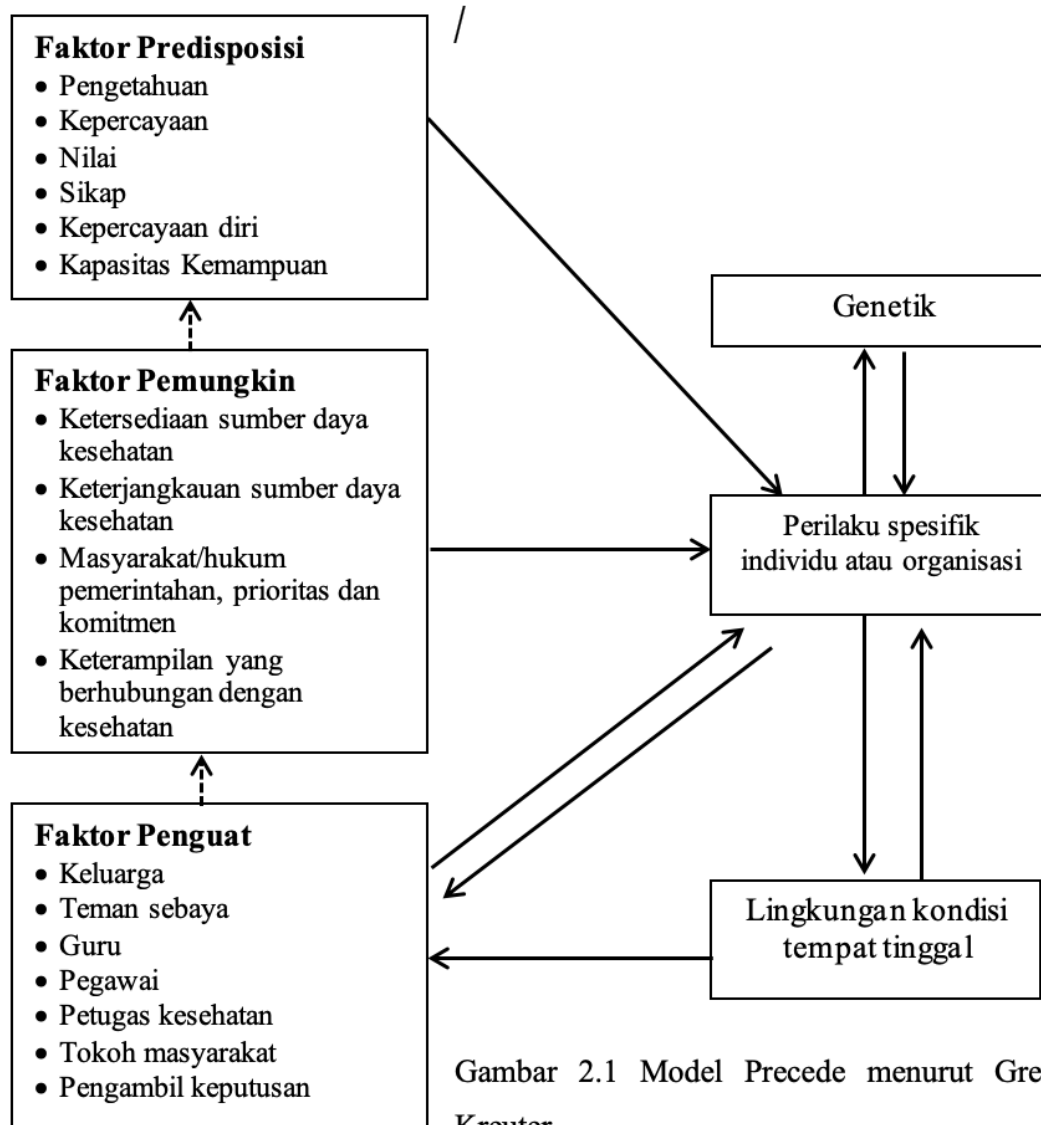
Faktor Predisposisi
• Pengetahuan
• Kepercayaan
• Nilai
• Sikap
• Kepercayaan diri
• Kapasitas Kemampuan

Faktor Pemungkin
• Ketersediaan sumber daya kesehatan
• Keterjangkauan sumber daya kesehatan
• Masyarakat/hukum pemerintahan, prioritas dan komitmen
• Keterampilan yang berhubungan dengan kesehatan

Faktor Penguat
• Keluarga
• Teman sebaya
• Guru
• Pegawai
• Petugas kesehatan
• Tokoh masyarakat
• Pengambil keputusan

Genetik

Perilaku spesifik individu atau organisasi

Lingkungan kondisi tempat tinggal

Gambar 2.1 Model Precede menurut Gre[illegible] Kreuter